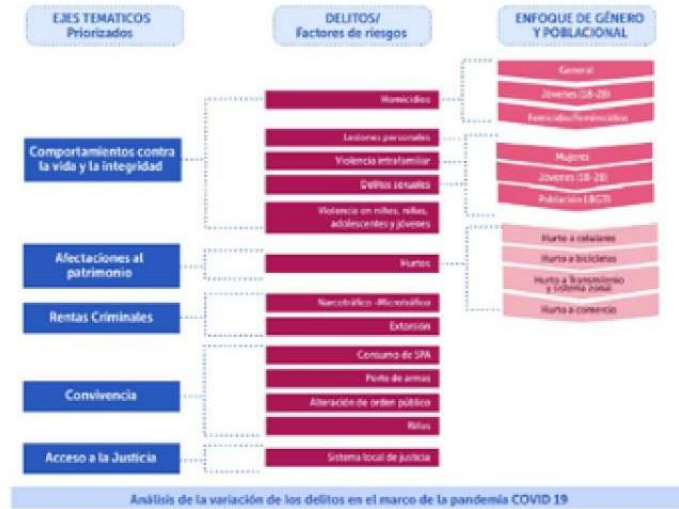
EJES TEMATICOS
Priorizados

DELITOS/
Factores de riesgos

ENFOQUE DE GÉNERO
Y POBLACIONAL

Comportamientos contra la vida y la integridad

Afectaciones al patrimonio

Rentas Criminales

Convivencia

Acceso a la Justicia

Homicidios

Lesiones personales

Violencia intrafamiliar

Delitos sexuales

Violencia en niños, niñas, adolescentes y jóvenes

Hurtos

Narcotráfico -Microtráfico

Extorsion

Consumo de SPA

Porte de armas

Alteración de orden público

Riñas

Sistema local de justicia

General

Jóvenes (18-28)

Feminicidios/Femicidios

Mujeres

Jóvenes (18-28)

Población LBGTI

Hurto a celulares

Hurto a bicicletas

Hurto a Transmilenio y sistema zonal

Hurto a comercio

Análisis de la variación de los delitos en el marco de la pandemia COVID 19